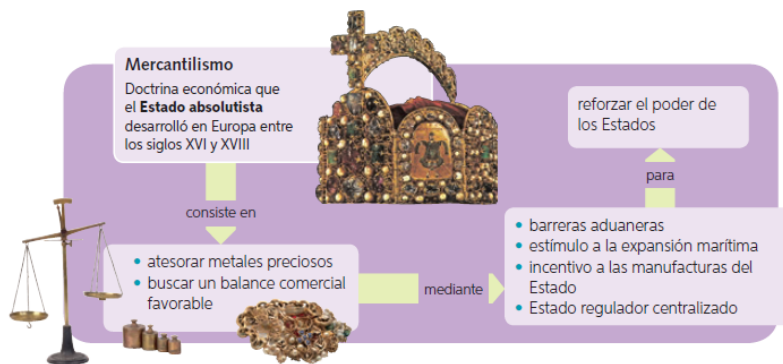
Mercantilismo

Doctrina económica que el **Estado absolutista** desarrolló en Europa entre los siglos XVI y XVIII

consiste en

- atesorar metales preciosos
- buscar un balance comercial favorable

mediante

- barreras aduaneras
- estímulo a la expansión marítima
- incentivo a las manufacturas del Estado
- Estado regulador centralizado

para

reforzar el poder de los Estados